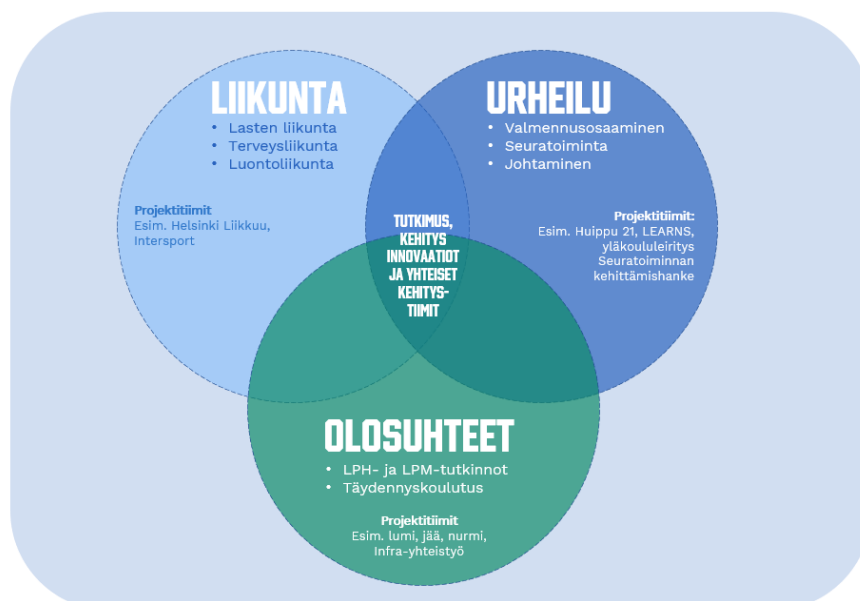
LIIKUNTA
• Lasten liikunta
• Terveysliikunta
• Luontoliikunta

Projektitiimit
Esim. Helsinki Liikkuu, Intersport

URHEILU
• Valmennusosaaminen
• Seuratoiminta
• Johtaminen

Projektitiimit:
Esim. Huippu 21, LEARNS, yläkoululeiritys Seuratoiminnan kehittämishanke

TUTKIMUS, KEHITYS INNOVAATIOT JA YHTEISET KEHITYSTIIMIT

OLOSUHTEET
• LPH- ja LPM-tutkinnot
• Täydennyskoulutus

Projektitiimit
Esim. lumi, jää, nurmi, Infra-yhteistyö